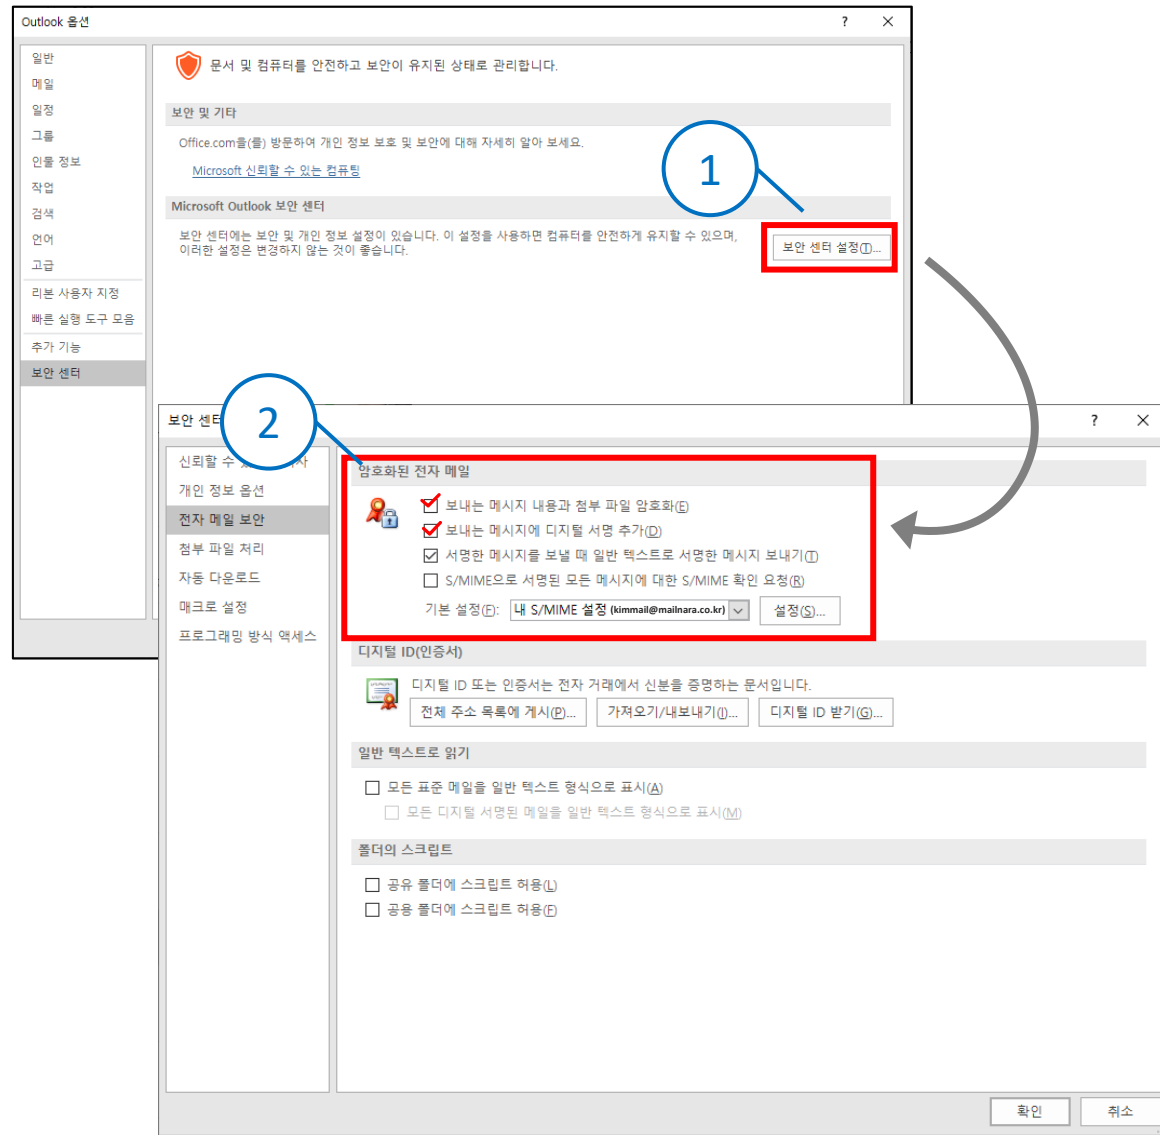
Outlook 옵션

?

일반
메일
일정
그룹
인물 정보
작업
검색
언어
고급
리본 사용자 지정
빠른 실행 도구 모음
추가 기능
보안 센터

문서 및 컴퓨터를 안전하고 보안이 유지된 상태로 관리합니다.

보안 및 기타

Office.com을(를) 방문하여 개인 정보 보호 및 보안에 대해 자세히 알아 보세요.

Microsoft 신뢰할 수 있는 컴퓨팅

Microsoft Outlook 보안 센터

보안 센터에는 보안 및 개인 정보 설정이 있습니다. 이 설정을 사용하면 컴퓨터를 안전하게 유지할 수 있으며, 이러한 설정은 변경하지 않는 것이 좋습니다.

보안 센터 설정(T)...

1

2

보안 센터

?

신뢰할 수 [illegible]
개인 정보 옵션
전자 메일 보안
첨부 파일 처리
자동 다운로드
매크로 설정
프로그래밍 방식 액세스

암호화된 전자 메일

보내는 메시지 내용과 첨부 파일 암호화(E)
보내는 메시지에 디지털 서명 추가(D)
서명한 메시지를 보낼 때 일반 텍스트로 서명한 메시지 보내기(T)
S/MIME으로 서명된 모든 메시지에 대한 S/MIME 확인 요청(R)

기본 설정(F): 내 S/MIME 설정 (kimmail@mailnara.co.kr)

설정(S)...

디지털 ID(인증서)

디지털 ID 또는 인증서는 전자 거래에서 신분을 증명하는 문서입니다.

전체 주소 목록에 게시(P)...
가져오기/내보내기(I)...
디지털 ID 받기(G)...

일반 텍스트로 읽기

모든 표준 메일을 일반 텍스트 형식으로 표시(A)
모든 디지털 서명된 메일을 일반 텍스트 형식으로 표시(M)

폴더의 스크립트

공유 폴더에 스크립트 허용(L)
공용 폴더에 스크립트 허용(F)

확인
취소